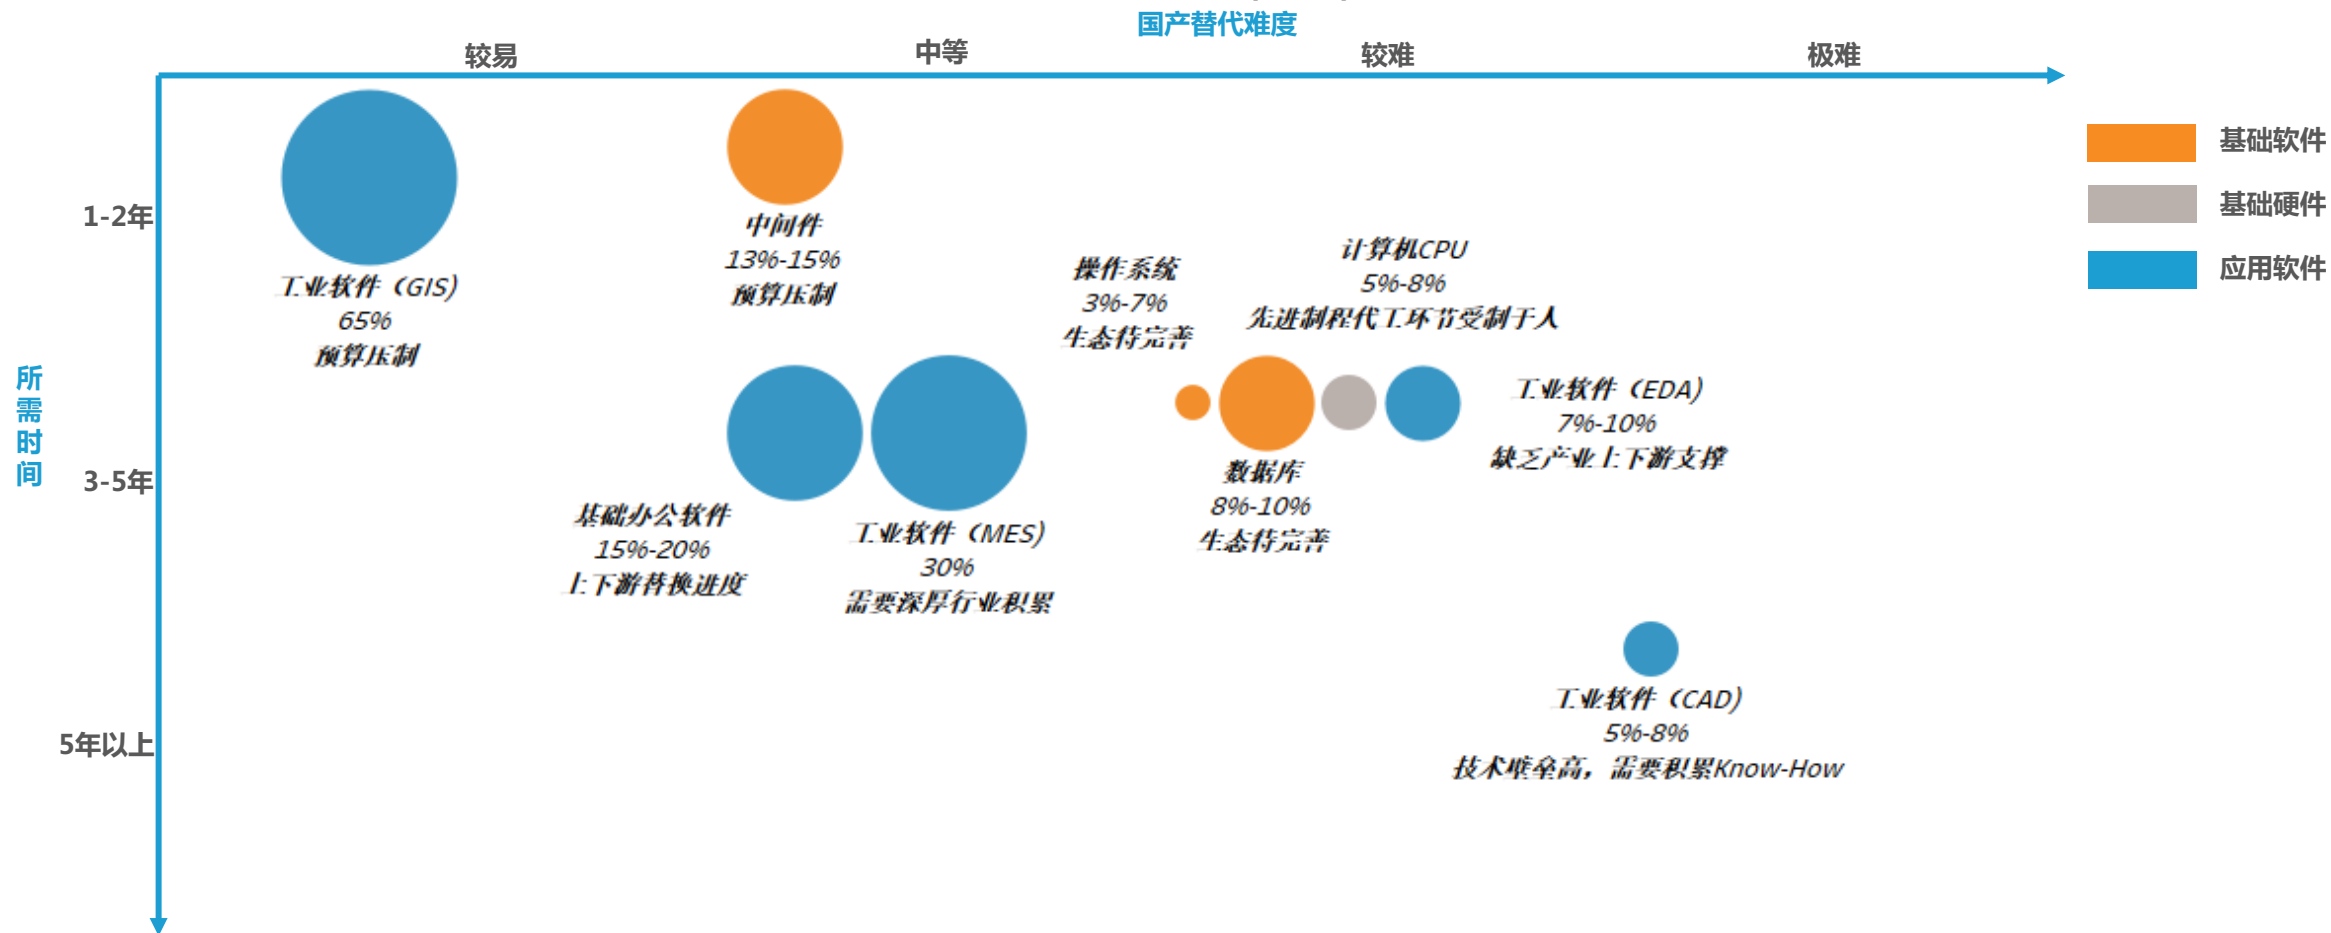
国产替代难度

较易 中等 较难 极难

基础软件
基础硬件
应用软件

所需时间

1-2年
3-5年
5年以上

工业软件（GIS）
65%
预算压制

中间件
13%-15%
预算压制

操作系统
3%-7%
生态待完善

计算机CPU
5%-8%
先进制程代工环节受制于人

工业软件（EDA）
7%-10%
缺乏产业上下游支撑

基础办公软件
15%-20%
上下游替换进度

工业软件（MES）
30%
需要深厚行业积累

数据库
8%-10%
生态待完善

工业软件（CAD）
5%-8%
技术壁垒高，需要积累Know-How